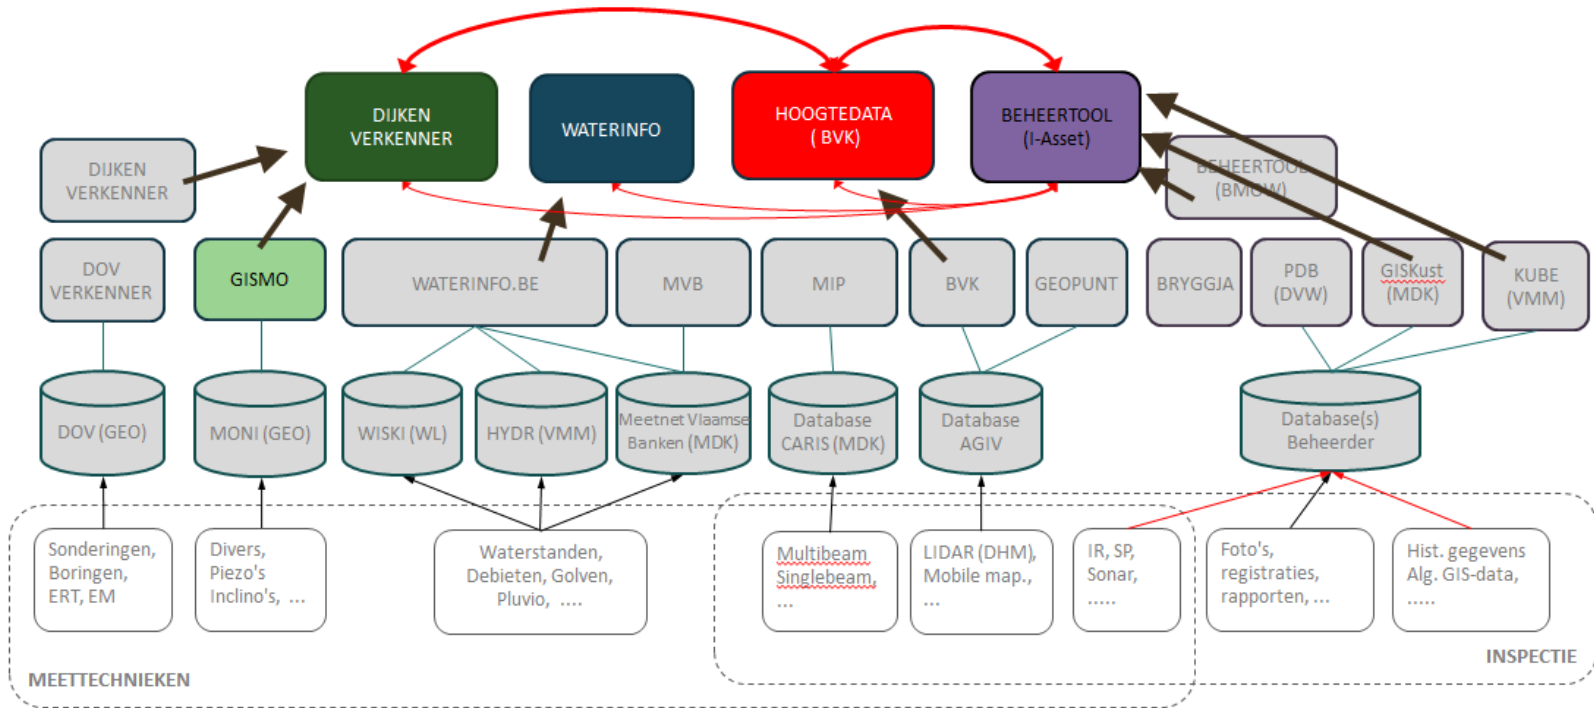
DIJKEN VERKENNER

WATERINFO

HOOGTEDATA ( BVK)

BEHEERTOOL (I-Asset)

DIJKEN VERKENNER

BEHEERTOOL (BMOW)

DOV VERKENNER

GISMO

WATERINFO.BE

MVB

MIP

BVK

GEOPUNT

BRYGGJA

PDB (DVW)

GISKust (MDK)

KUBE (VMM)

DOV (GEO)

MONI (GEO)

WISKI (WL)

HYDR (VMM)

Meetnet Vlaamse Banken (MDK)

Database CARIS (MDK)

Database AGIV

Database(s) Beheerder

Sonderingen, Boringen, ERT, EM

Divers, Piezo's Inclino's, ...

Waterstanden, Debieten, Golven, Pluvio, ....

Multibeam Singlebeam, ...

LIDAR (DHM), Mobile map., ...

IR, SP, Sonar, .....

Foto's, registraties, rapporten, ...

Hist. gegevens Alg. GIS-data, .....

INSPECTIE

MEETTECHNIEKEN